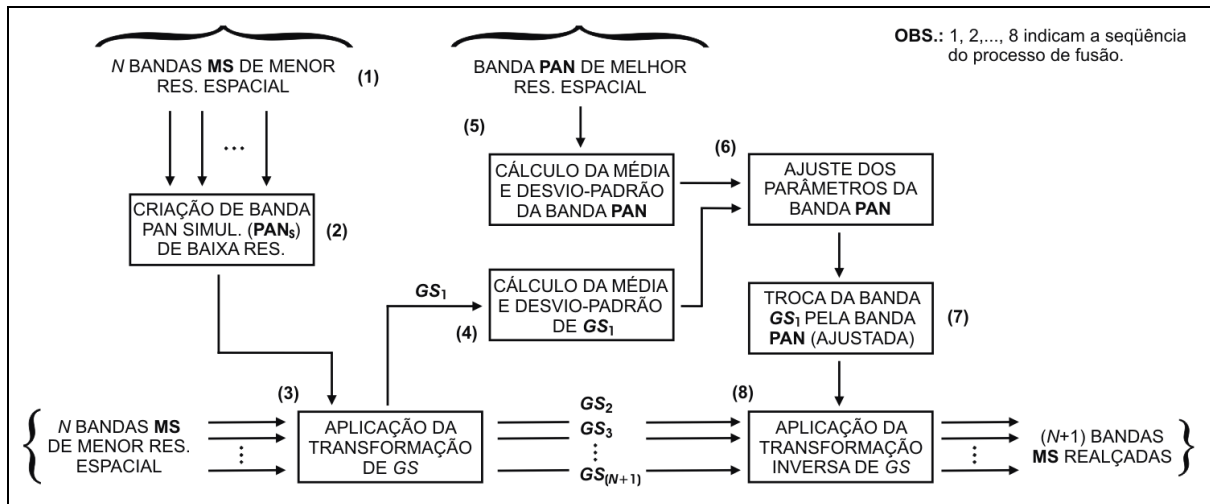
OBS.: 1, 2,..., 8 indicam a seqüência do processo de fusão.

$N$ BANDAS **MS** DE MENOR RES. ESPACIAL (1)

BANDA **PAN** DE MELHOR RES. ESPACIAL

...

(5)

CÁLCULO DA MÉDIA E DESVIO-PADRÃO DA BANDA **PAN**

(6)

AJUSTE DOS PARÂMETROS DA BANDA **PAN**

CRIAÇÃO DE BANDA PAN SIMUL. (**PAN$_S$**) DE BAIXA RES. (2)

$GS_1$

CÁLCULO DA MÉDIA E DESVIO-PADRÃO DE $GS_1$

(4)

TROCA DA BANDA $GS_1$ PELA BANDA **PAN** (AJUSTADA) (7)

(3)

(8)

$N$ BANDAS **MS** DE MENOR RES. ESPACIAL

⋮

APLICAÇÃO DA TRANSFORMAÇÃO DE $GS$

$GS_2$
$GS_3$
⋮
$GS_{(N+1)}$

APLICAÇÃO DA TRANSFORMAÇÃO INVERSA DE $GS$

⋮

($N$+1) BANDAS **MS** REALÇADAS